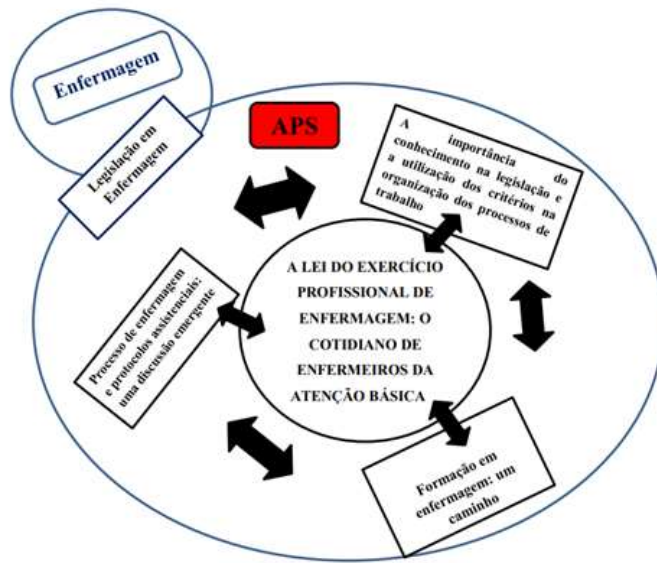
Enfermagem

Legislação em Enfermagem

APS

A importância do conhecimento na legislação e a utilização dos critérios na organização dos processos de trabalho

A LEI DO EXERCÍCIO PROFISSIONAL DE ENFERMAGEM: O COTIDIANO DE ENFERMEIROS DA ATENÇÃO BÁSICA

Processo de enfermagem e protocolos assistenciais: uma discussão emergente

Formação em enfermagem: um caminho